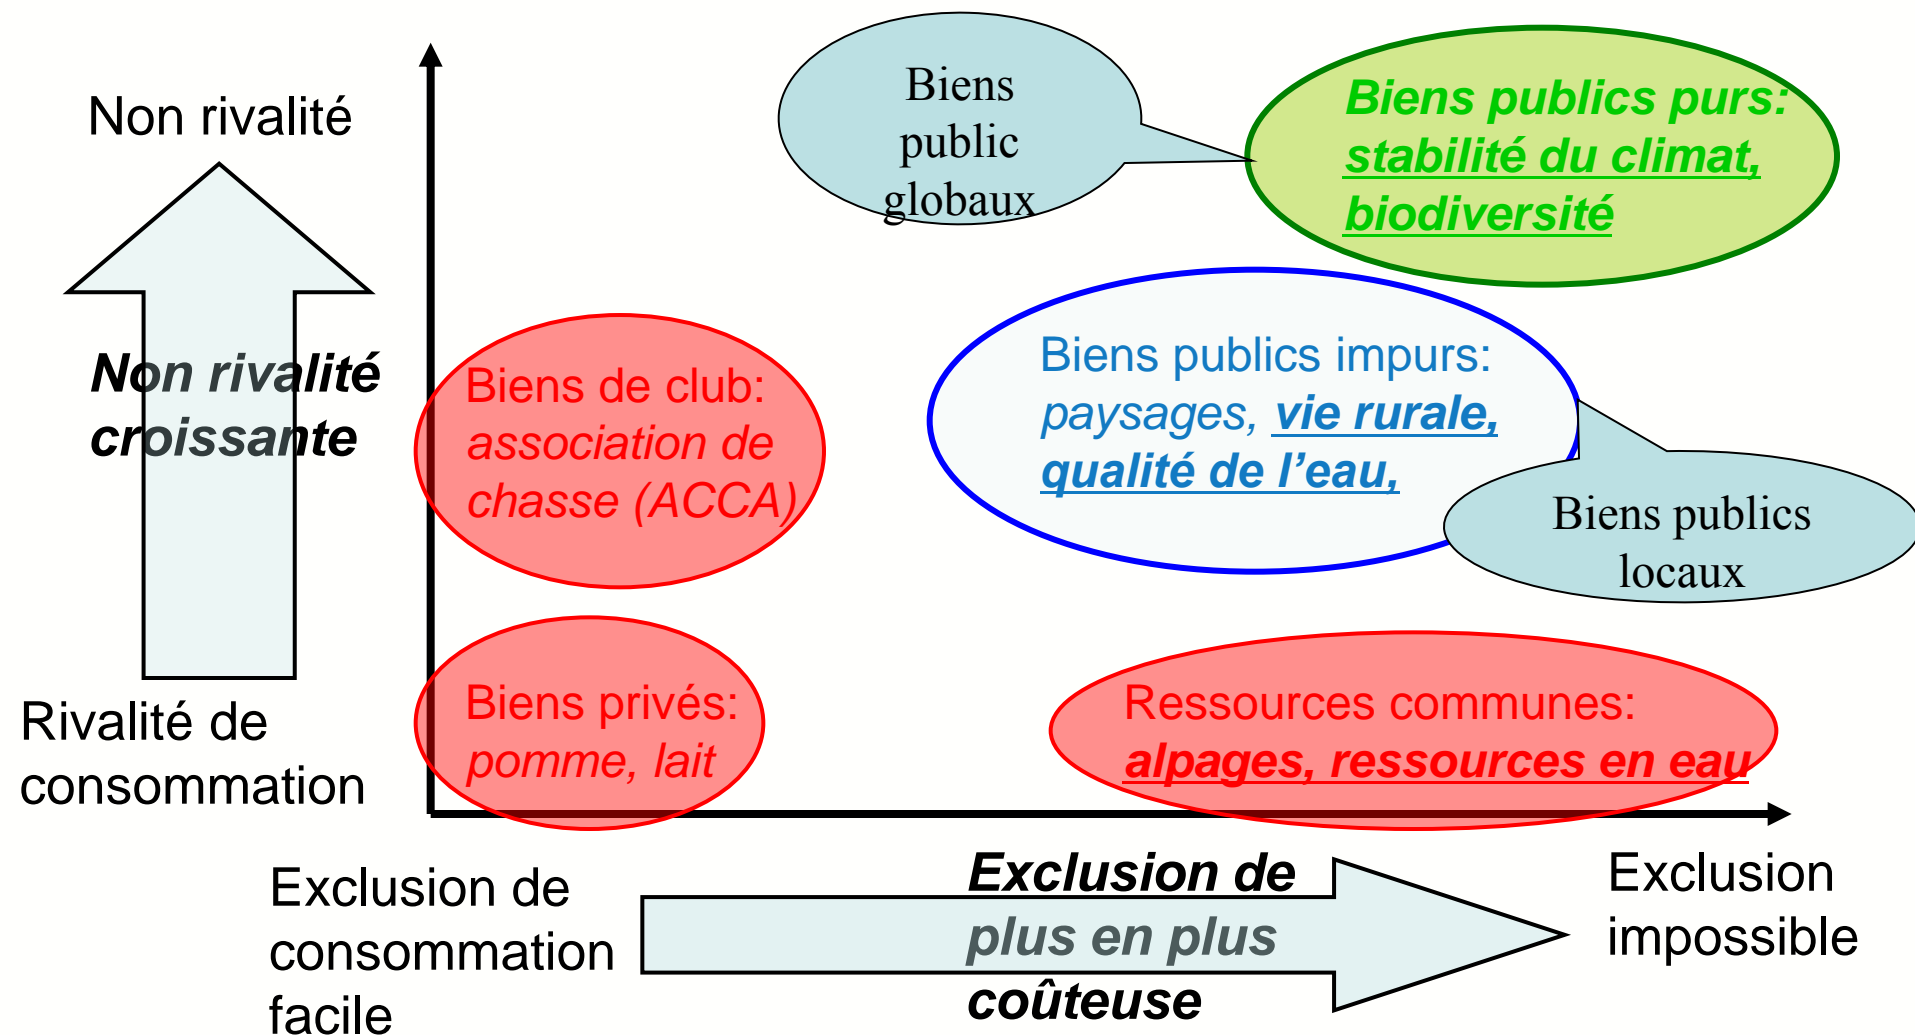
Non rivalité

Non rivalité croissante

Rivalité de consommation

Biens public globaux

Biens publics purs: stabilité du climat, biodiversité

Biens de club: association de chasse (ACCA)

Biens publics impurs: paysages, vie rurale, qualité de l'eau,

Biens publics locaux

Biens privés: pomme, lait

Ressources communes: alpages, ressources en eau

Exclusion de consommation facile

Exclusion de plus en plus coûteuse

Exclusion impossible